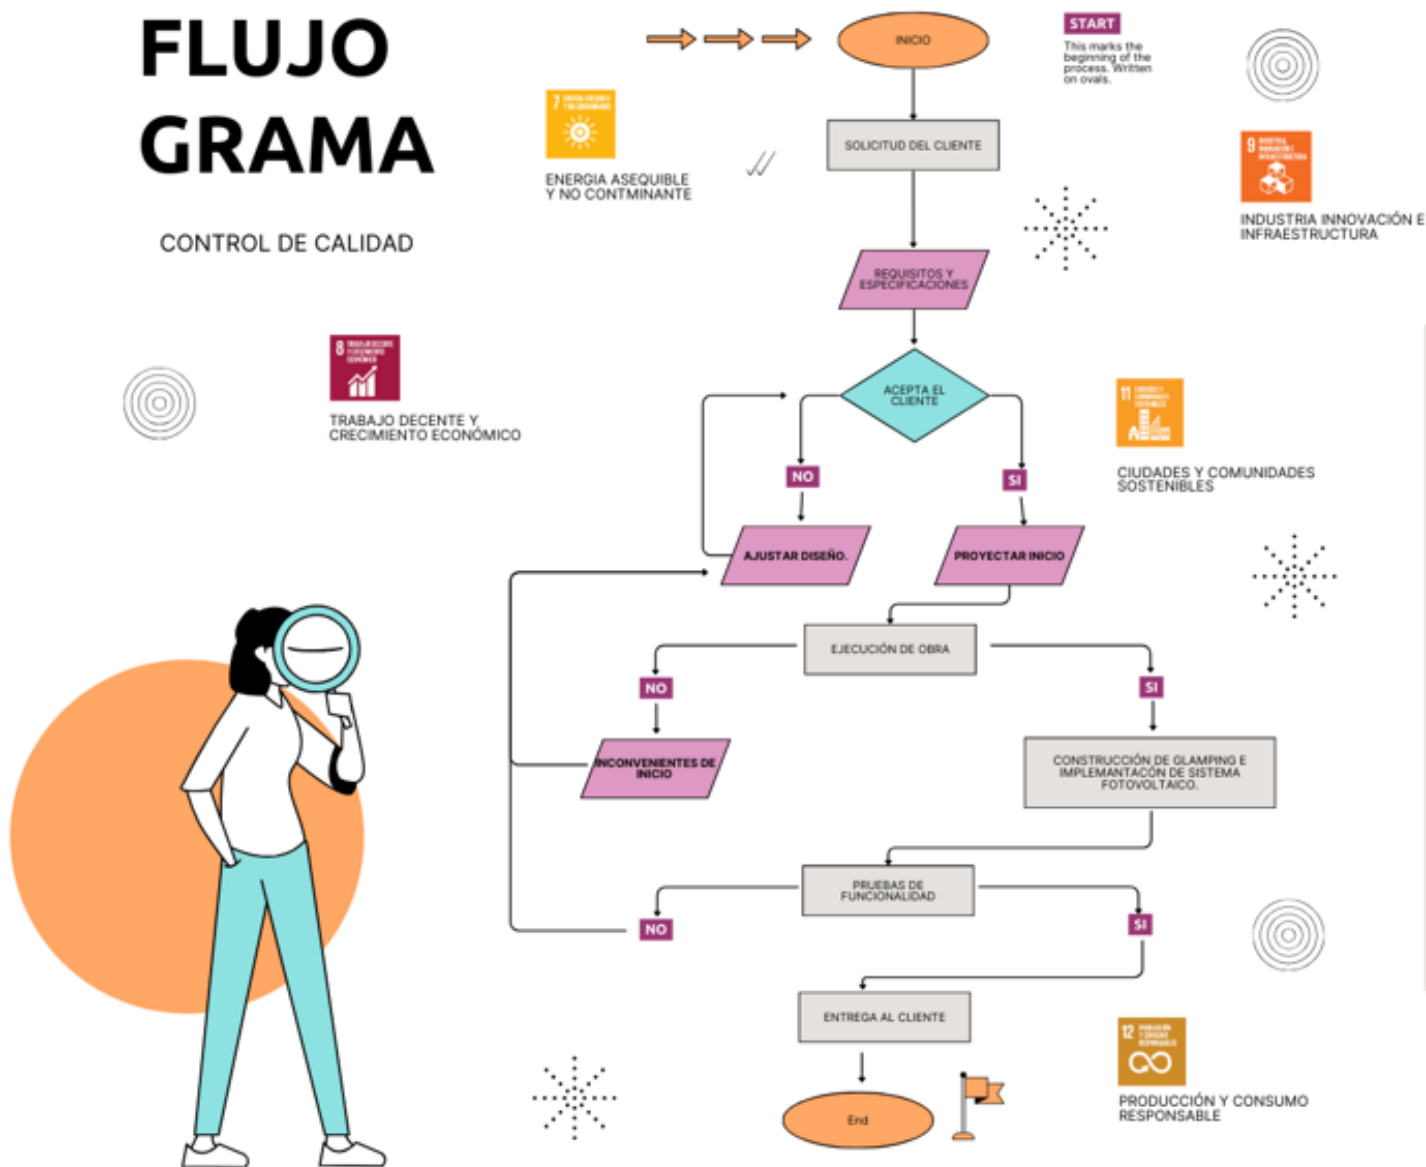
FLUJO GRAMA

CONTROL DE CALIDAD

INICIO

START
This marks the beginning of the process. Written on ovals.

7
ENERGIA ASEQUIBLE Y NO CONTMINANTE

SOLICITUD DEL CLIENTE

9
INDUSTRIA INNOVACIÓN E INFRAESTRUCTURA

REQUISITOS Y ESPECIFICACIONES

8
TRABAJO DECENTE Y CRECIMIENTO ECONÓMICO

ACEPTA EL CLIENTE

11
CIUDADES Y COMUNIDADES SOSTENIBLES

NO

SI

AJUSTAR DISEÑO.

PROYECTAR INICIO

EJECUCIÓN DE OBRA

NO

SI

INCONVENIENTES DE INICIO

CONSTRUCCIÓN DE GLAMPING E IMPLEMANTACÓN DE SISTEMA FOTOVOLTAICO.

PRUEBAS DE FUNCIONALIDAD

NO

SI

ENTREGA AL CLIENTE

12
PRODUCCIÓN Y CONSUMO RESPONSABLE

End